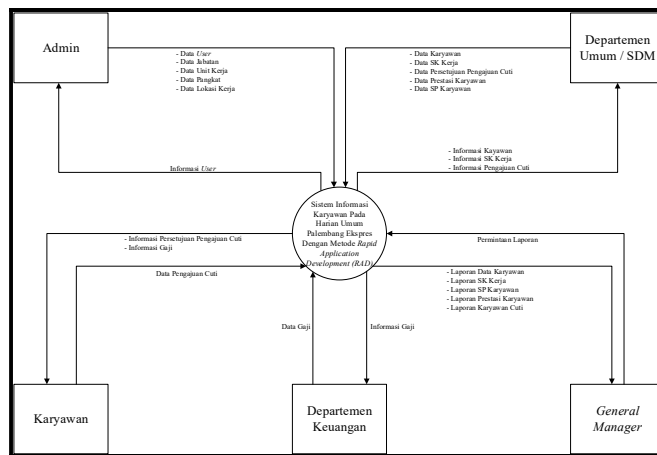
Admin

- Data *User*
- Data Jabatan
- Data Unit Kerja
- Data Pangkat
- Data Lokasi Kerja

Departemen Umum / SDM

- Data Karyawan
- Data SK Kerja
- Data Persetujuan Pengajuan Cuti
- Data Prestasi Karyawan
- Data SP Karyawan

Informasi *User*

- Informasi Kayawan
- Informasi SK Kerja
- Informasi Pengajuan Cuti

Sistem Informasi Karyawan Pada Harian Umum Palembang Ekspres Dengan Metode *Rapid Application Development (RAD)*

- Informasi Persetujuan Pengajuan Cuti
- Informasi Gaji

Data Pengajuan Cuti

Permintaan Laporan

- Laporan Data Karyawan
- Laporan SK Kerja
- Laporan SP Karyawan
- Laporan Prestasi Karyawan
- Laporan Karyawan Cuti

Data Gaji

Informasi Gaji

Karyawan

Departemen Keuangan

*General Manager*